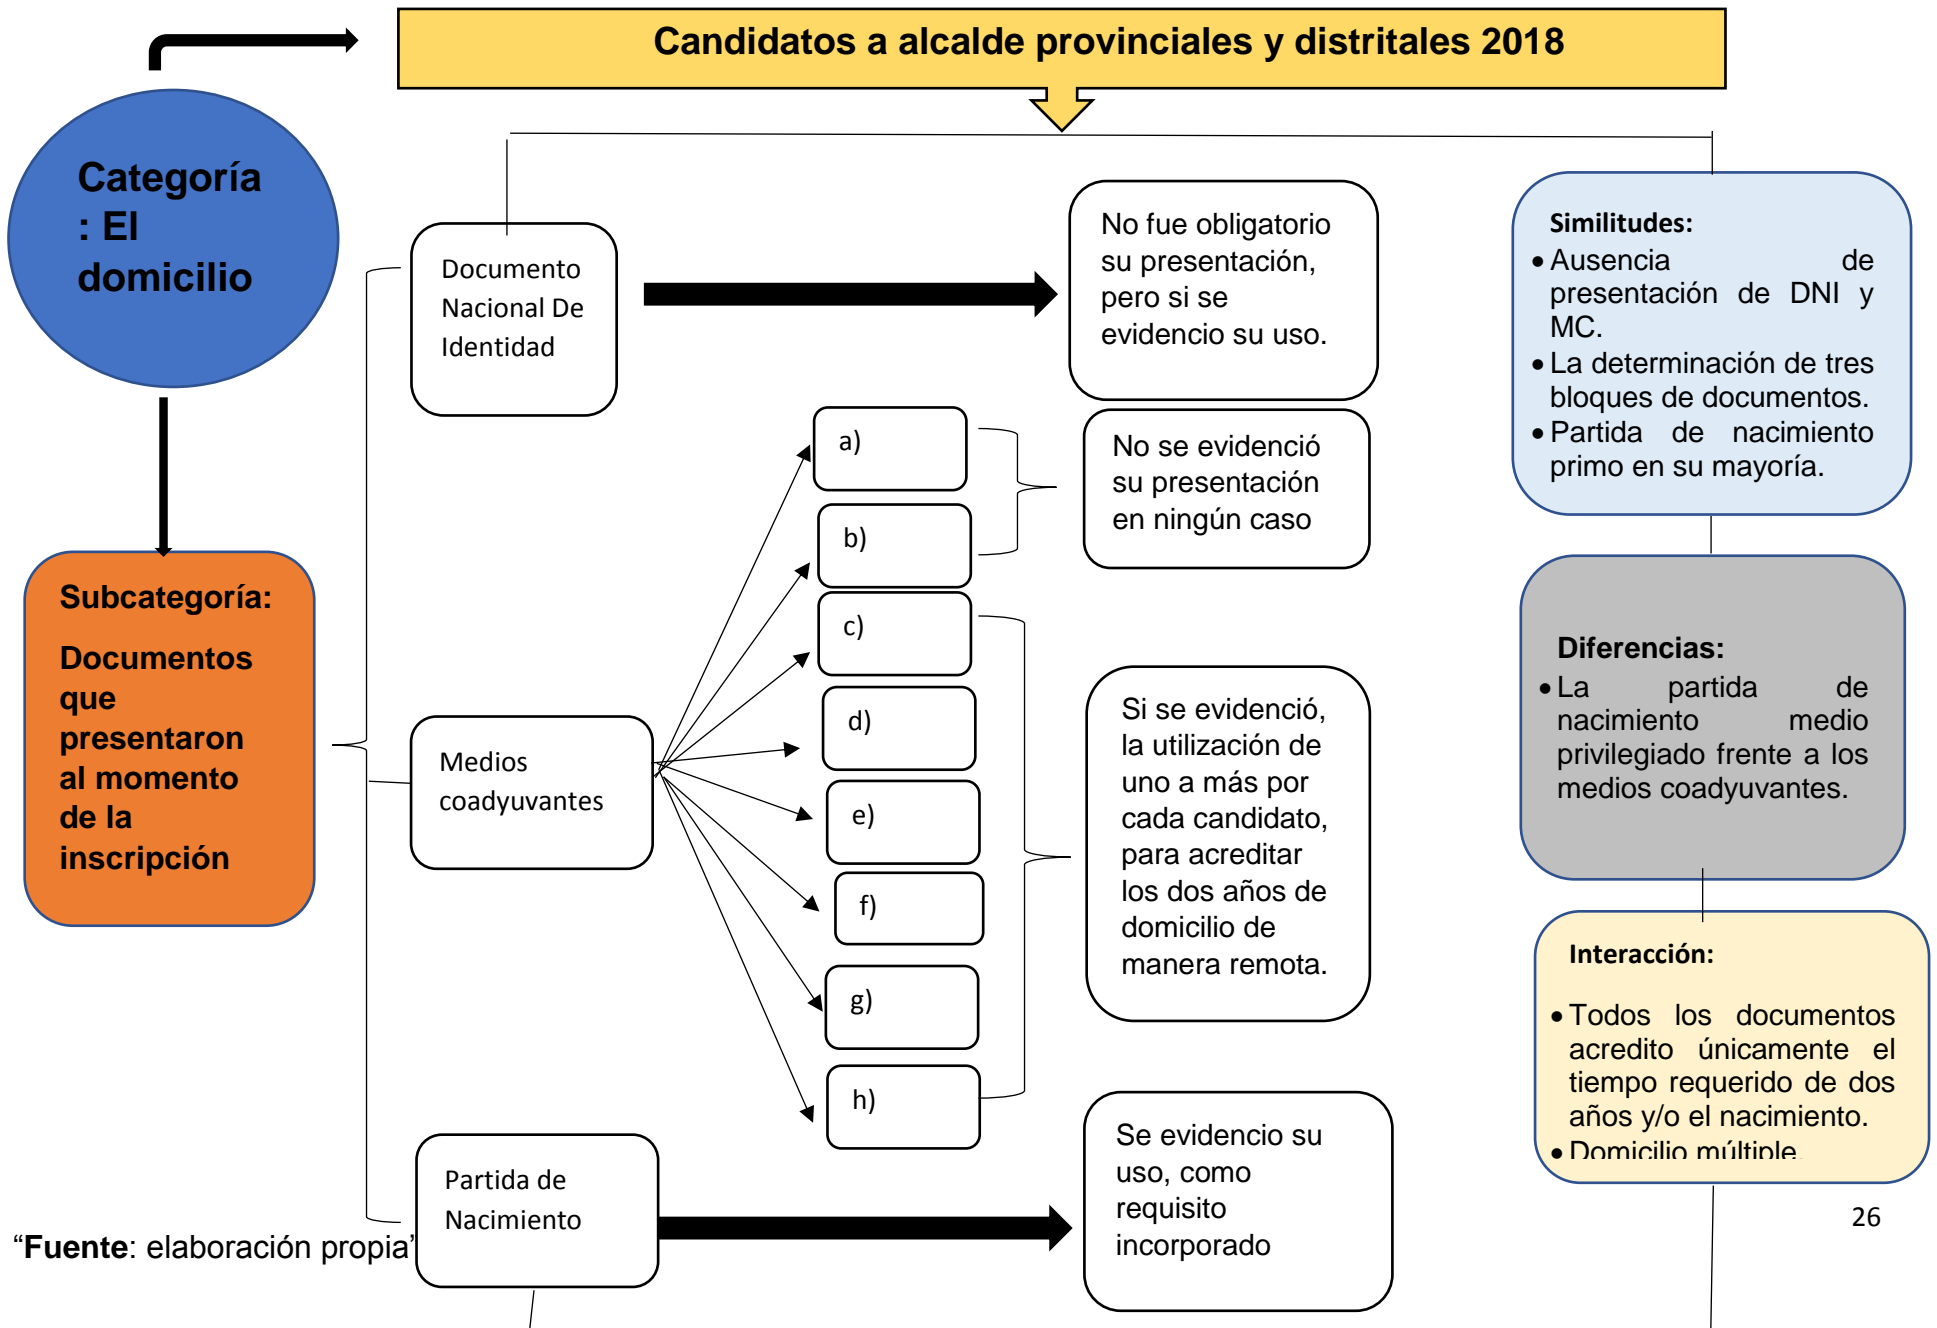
Candidatos a alcalde provinciales y distritales 2018

Categoría : El domicilio

Subcategoría:

Documentos que presentaron al momento de la inscripción

Documento Nacional De Identidad

No fue obligatorio su presentación, pero si se evidencio su uso.

a)

b)

No se evidenció su presentación en ningún caso

c)

d)

Medios coadyuvantes

e)

f)

g)

h)

Si se evidenció, la utilización de uno a más por cada candidato, para acreditar los dos años de domicilio de manera remota.

Partida de Nacimiento

Se evidencio su uso, como requisito incorporado

Similitudes:
• Ausencia de presentación de DNI y MC.
• La determinación de tres bloques de documentos.
• Partida de nacimiento primo en su mayoría.

Diferencias:
• La partida de nacimiento medio privilegiado frente a los medios coadyuvantes.

Interacción:
• Todos los documentos acredito únicamente el tiempo requerido de dos años y/o el nacimiento.
• Domicilio múltiple

26

“Fuente: elaboración propia”